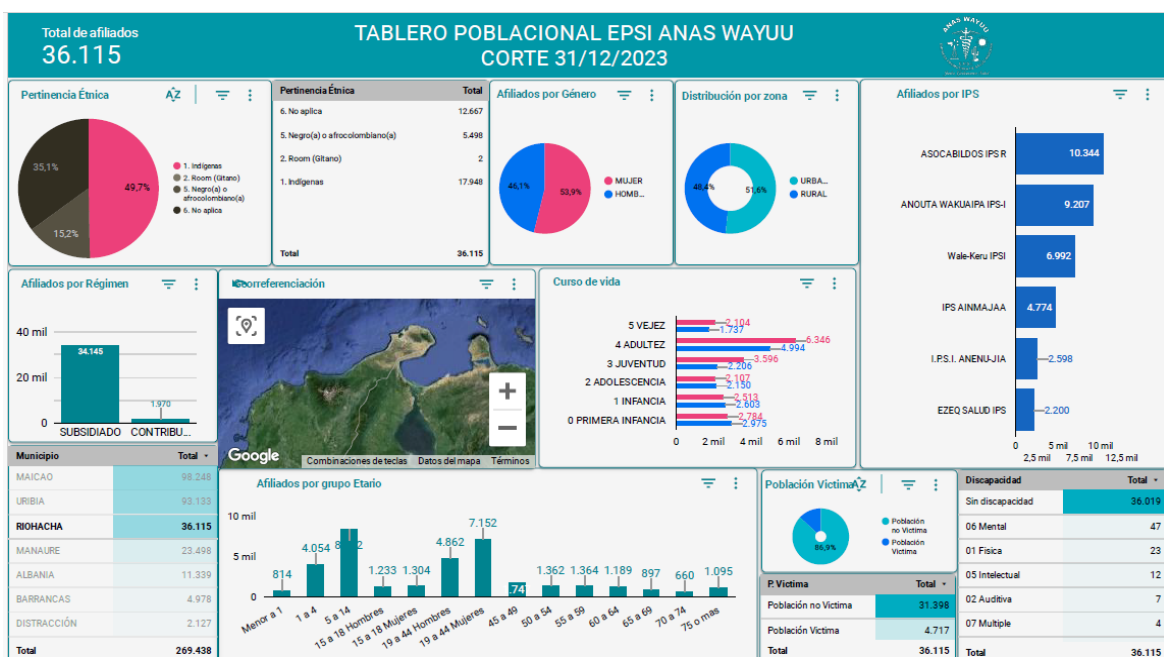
Total de afiliados
36.115

TABLERO POBLACIONAL EPSI ANAS WAYUU
CORTE 31/12/2023

ANAS WAYUU

Pertinencia Étnica

35,1%
49,7%
15,2%

1. Indígenas
2. Room (Gitano)
5. Negro(a) o afrocolombiano(a)
6. No aplica

| Pertinencia Étnica | Total |
|---|---|
| 6. No aplica | 12.667 |
| 5. Negro(a) o afrocolombiano(a) | 5.498 |
| 2. Room (Gitano) | 2 |
| 1. Indígenas | 17.948 |
| Total | 36.115 |

Afiliados por Género

46,1%
53,9%
MUJER
HOMB...

Distribución por zona

48,4%
51,6%
URBA...
RURAL

Afiliados por IPS

ASOCABILDOS IPS R 10.344
ANOUTA WAKUAIPA IPS-I 9.207
Wale-Keru IPSI 6.992
IPS AINMAJAA 4.774
I.P.S.I. ANENU-JIA 2.598
EZEQ SALUD IPS 2.200
0 2,5 mil 5 mil 7,5 mil 10 mil 12,5 mil

Afiliados por Régimen

40 mil
20 mil
0
34.145
1.970
SUBSIDIADO CONTRIBU...

Georreferenciación

Google
Combinaciones de teclas Datos del mapa Términos

Curso de vida

5 VEJEZ 2.104 1.737
4 ADULTEZ 6.346 4.994
3 JUVENTUD 3.596 2.206
2 ADOLESCENCIA 2.107 2.150
1 INFANCIA 2.513 2.603
0 PRIMERA INFANCIA 2.784 2.975
0 2 mil 4 mil 6 mil 8 mil

| Municipio | Total |
|---|---|
| MAICAO | 98.248 |
| URIBIA | 93.133 |
| RIOHACHA | 36.115 |
| MANAURE | 23.498 |
| ALBANIA | 11.339 |
| BARRANCAS | 4.978 |
| DISTRACCIÓN | 2.127 |
| Total | 269.438 |

Afiliados por grupo Etario

10 mil
5 mil
0
814 4.054 8.132 1.233 1.304 4.862 7.152 .74 1.362 1.364 1.189 897 660 1.095
Menor a 1, 1 a 4, 5 a 14, 15 a 18 Hombres, 15 a 18 Mujeres, 19 a 44 Hombres, 19 a 44 Mujeres, 45 a 49, 50 a 54, 55 a 59, 60 a 64, 65 a 69, 70 a 74, 75 o mas

Población Víctima

86,9%
Población no Víctima
Población Víctima

| P. Víctima | Total |
|---|---|
| Población no Víctima | 31.398 |
| Población Víctima | 4.717 |
| Total | 36.115 |

| Discapacidad | Total |
|---|---|
| Sin discapacidad | 36.019 |
| 06 Mental | 47 |
| 01 Física | 23 |
| 05 Intelectual | 12 |
| 02 Auditiva | 7 |
| 07 Multiple | 4 |
| Total | 36.115 |